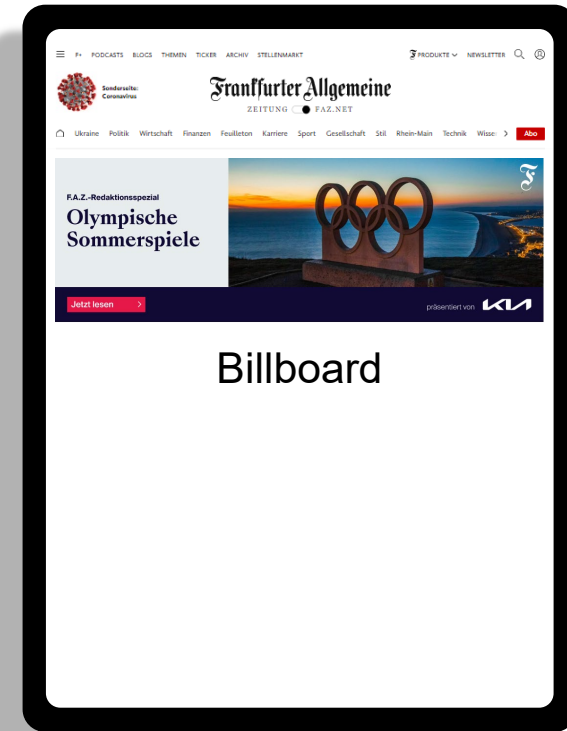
F+ PODCASTS BLOGS THEMEN TICKER ARCHIV STELLENMARKT

PRODUKTE NEWSLETTER

Sonderseite: Coronavirus

Frankfurter Allgemeine

ZEITUNG FAZ.NET

Ukraine Politik Wirtschaft Finanzen Feuilleton Karriere Sport Gesellschaft Stil Rhein-Main Technik Wisse

Abo

F.A.Z.-Redaktionsspezial

Olympische Sommerspiele

F

Jetzt lesen

präsentiert von KIA

Billboard